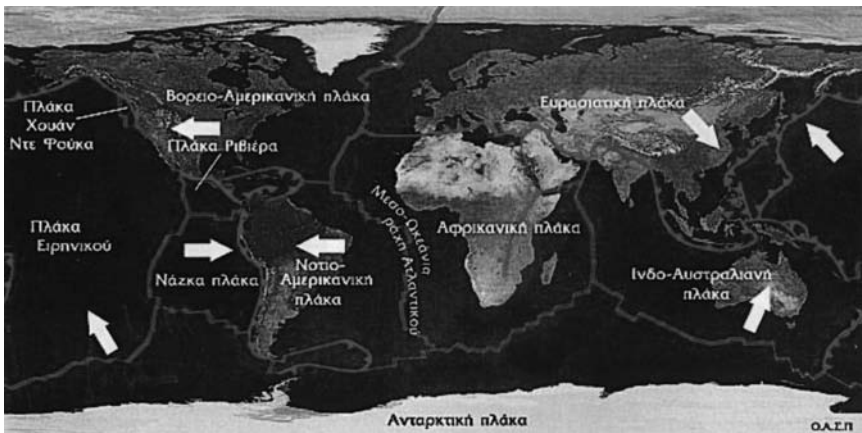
Πλάκα Χουάν Ντε Φούκα

Βορειο-Αμερικανική πλάκα

Πλάκα Ριβιέρα

Ευρασιατική πλάκα

Πλάκα Ειρηνικού

Μεσο-Ωκεάνια ράχη Ατλαντικού

Αφρικανική πλάκα

Νάζκα πλάκα

Νοτιο-Αμερικανική πλάκα

Ινδο-Αυστραλιανή πλάκα

Ανταρκτική πλάκα

Ο.Λ.Σ.Π